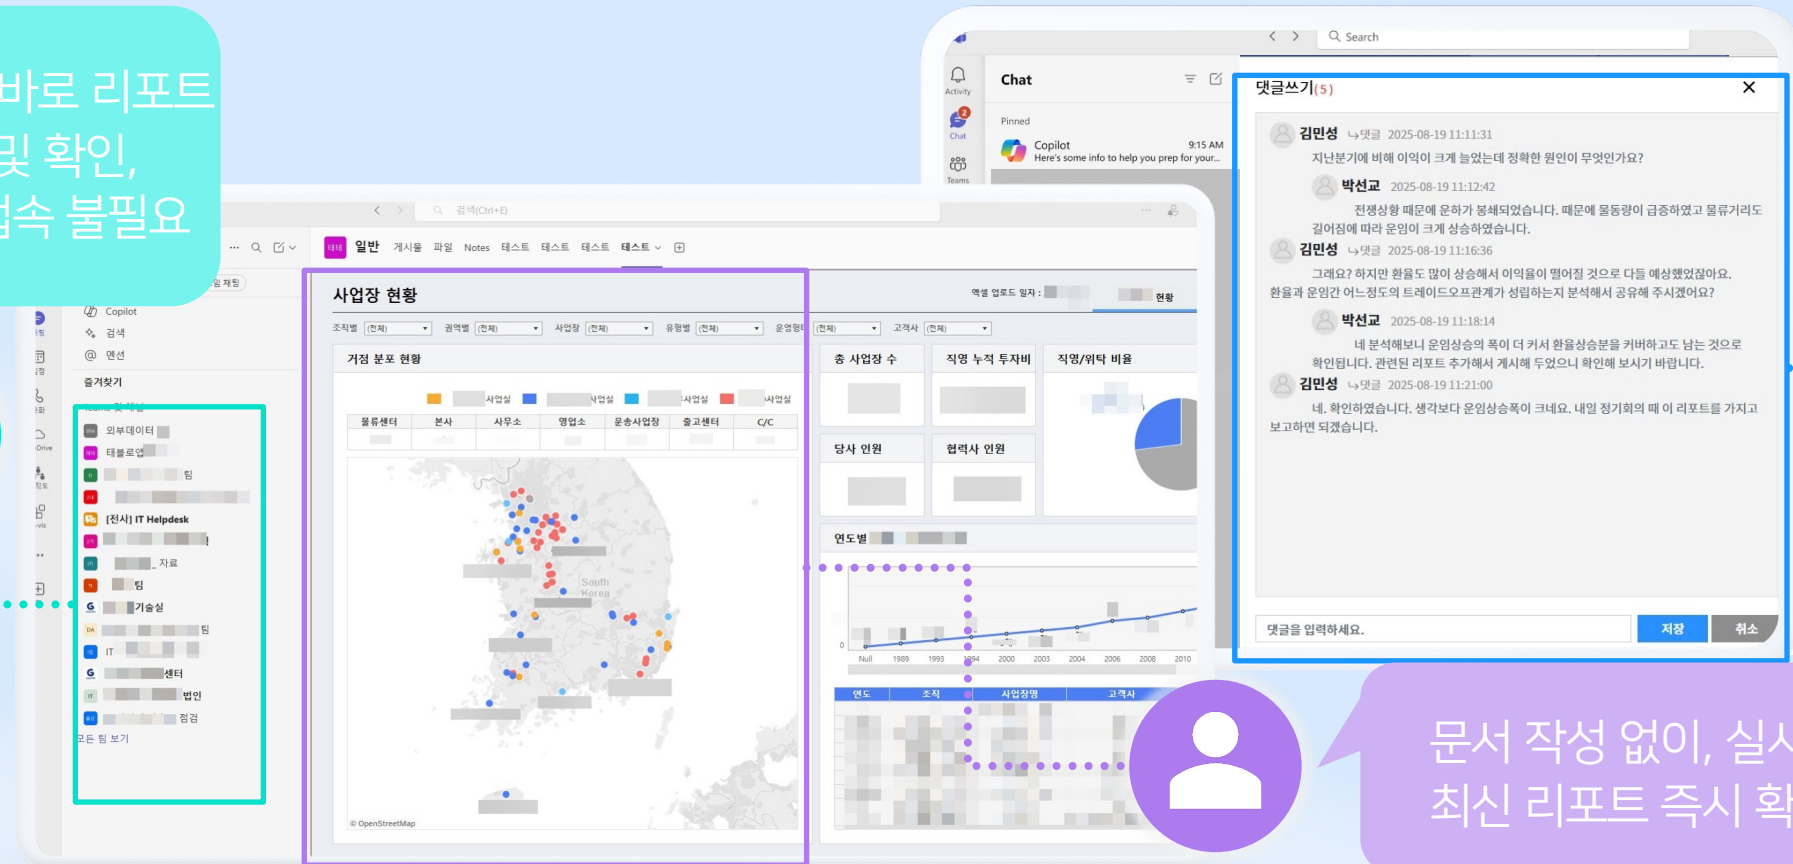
바로 리포트
및 확인,
접속 불필요

Search
Chat
Activity
Chat
Teams
Pinned
Copilot 9:15 AM
Here's some info to help you prep for your...

댓글쓰기(5)
김민성 ↳댓글 2025-08-19 11:11:31
지난분기에 비해 이익이 크게 늘었는데 정확한 원인이 무엇인가요?
박선교 2025-08-19 11:12:42
전쟁상황 때문에 운하가 봉쇄되었습니다. 때문에 물동량이 급증하였고 물류거리도 길어짐에 따라 운임이 크게 상승하였습니다.
김민성 ↳댓글 2025-08-19 11:16:36
그래요? 하지만 환율도 많이 상승해서 이익율이 떨어질 것으로 다들 예상했었잖아요. 환율과 운임간 어느정도의 트레이드오프관계가 성립하는지 분석해서 공유해 주시겠어요?
박선교 2025-08-19 11:18:14
네 분석해보니 운임상승의 폭이 더 커서 환율상승분을 커버하고도 남는 것으로 확인됩니다. 관련된 리포트 추가해서 게시해 두었으니 확인해 보시기 바랍니다.
김민성 ↳댓글 2025-08-19 11:21:00
네. 확인하였습니다. 생각보다 운임상승폭이 크네요. 내일 정기회의 때 이 리포트를 가지고 보고하면 되겠습니다.
댓글을 입력하세요.
저장
취소

검색(Ctrl+E)
일반 게시물 파일 Notes 테스트 테스트 테스트 테스트
Copilot
검색
멘션
즐겨찾기
외부데이터
태블로연
팀
[전사] IT Helpdesk
자료
팀
기술실
팀
IT
센터
법인
점검
모든 팀 보기

사업장 현황
엑셀 업로드 일자 :
현황
조직별 (전체) 권역별 (전체) 사업장 (전체) 유형별 (전체) 운영형태 (전체) 고객사 (전체)
거점 분포 현황
사업실 사업실 사업실 사업실
물류센터 본사 사무소 영업소 운송사업장 출고센터 C/C
South Korea
© OpenStreetMap
총 사업장 수
직영 누적 투자비
직영/위탁 비율
당사 인원
협력사 인원
연도별
0
Null 1989 1993 1994 2000 2003 2004 2006 2008 2010
연도 조직 사업장명 고객사

문서 작성 없이, 실시
최신 리포트 즉시 확